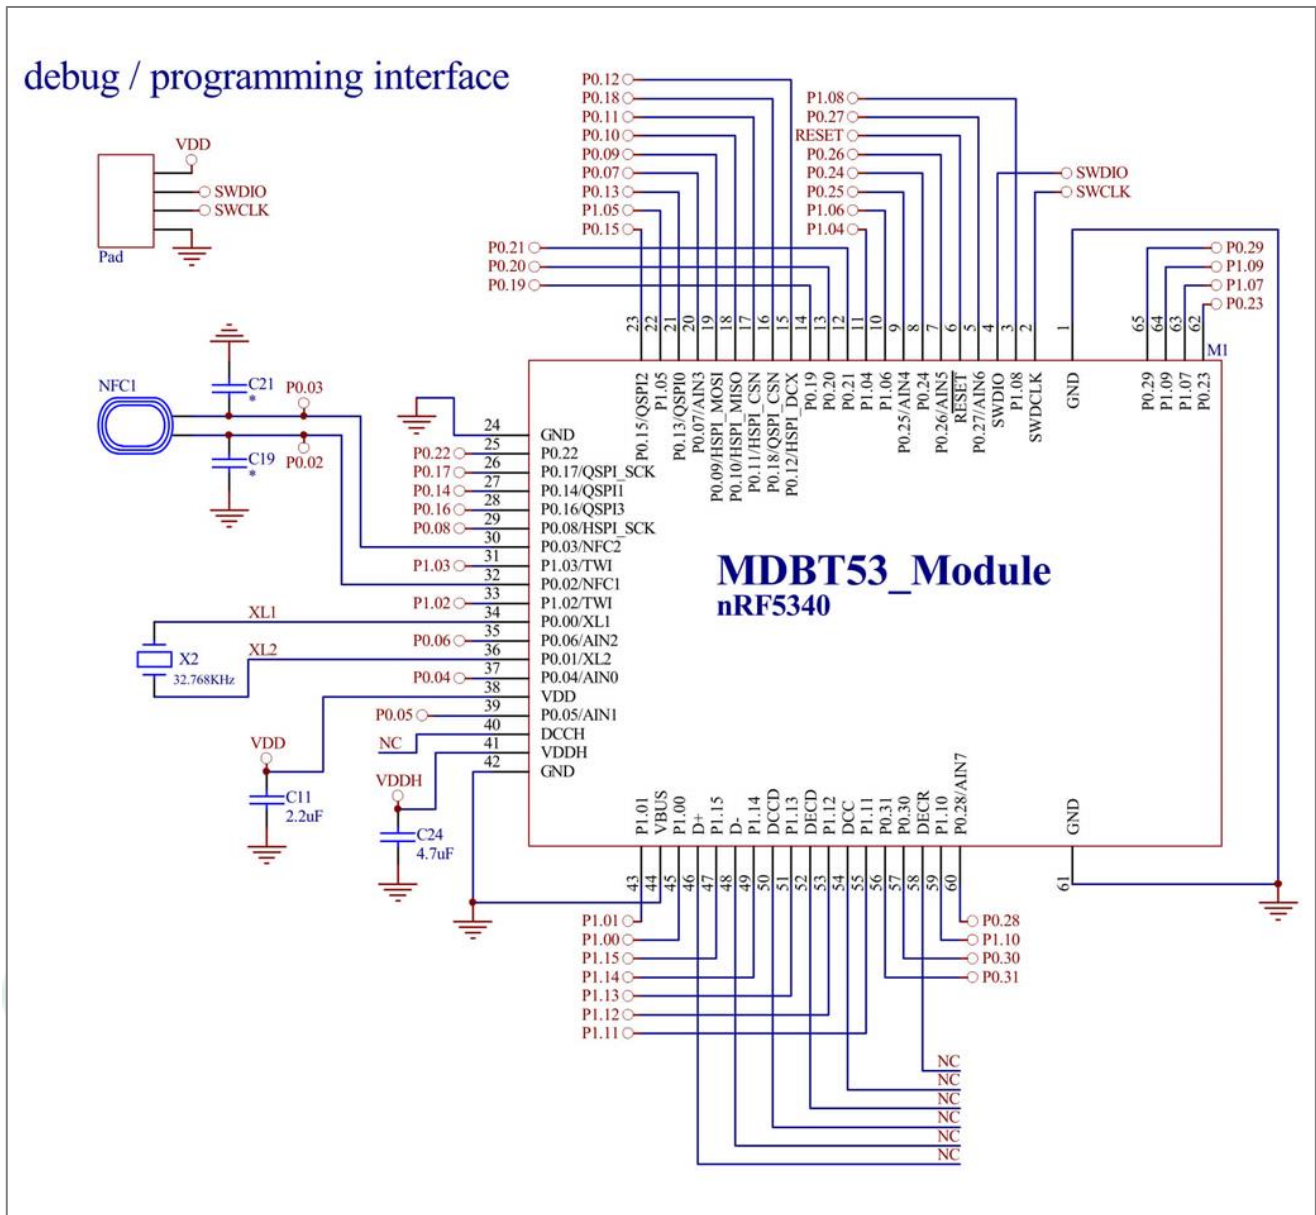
debug / programming interface

VDD
SWDIO
SWCLK
Pad

P0.12
P0.18
P0.11
P0.10
P0.09
P0.07
P0.13
P1.05
P0.15
P0.21
P0.20
P0.19

P1.08
P0.27
RESET
P0.26
P0.24
P0.25
P1.06
P1.04

SWDIO
SWCLK

P0.29
P1.09
P1.07
P0.23

23 22 21 20 19 18 17 16 15 14 13 12 11 10 9 8 7 6 5 4 3 2 1 65 64 63 62

M1

P0.15/QSPI2
P1.05
P0.13/QSPI0
P0.07/AIN3
P0.09/HSPI_MOSI
P0.10/HSPI_MISO
P0.11/HSPI_CSN
P0.18/QSPI_CSN
P0.12/HSPI_DCX
P0.19
P0.20
P0.21
P1.04
P1.06
P0.25/AIN4
P0.24
P0.26/AIN5
RESET
P0.27/AIN6
SWDIO
P1.08
SWDCLK
GND
P0.29
P1.09
P1.07
P0.23

NFC1
C21
*
P0.03
C19
*
P0.02

24 GND
P0.22 25 P0.22
P0.17 26 P0.17/QSPI_SCK
P0.14 27 P0.14/QSPI1
P0.16 28 P0.16/QSPI3
P0.08 29 P0.08/HSPI_SCK
30 P0.03/NFC2
P1.03 31 P1.03/TWI
32 P0.02/NFC1
P1.02 33 P1.02/TWI
XL1 34 P0.00/XL1
P0.06 35 P0.06/AIN2
XL2 36 P0.01/XL2
P0.04 37 P0.04/AIN0
38 VDD
P0.05 39 P0.05/AIN1
NC 40 DCCH
41 VDDH
42 GND

X2
32.768KHz

MDBT53_Module
nRF5340

VDD
C11
2.2uF
VDDH
C24
4.7uF

P1.01
VBUS
P1.00
D+
P1.15
D-
P1.14
DCCD
P1.13
DECD
P1.12
DCC
P1.11
P0.31
P0.30
DECR
P1.10
P0.28/AIN7
GND

43 44 45 46 47 48 49 50 51 52 53 54 55 56 57 58 59 60 61

P1.01
P1.00
P1.15
P1.14
P1.13
P1.12
P1.11

P0.28
P1.10
P0.30
P0.31

NC
NC
NC
NC
NC
NC